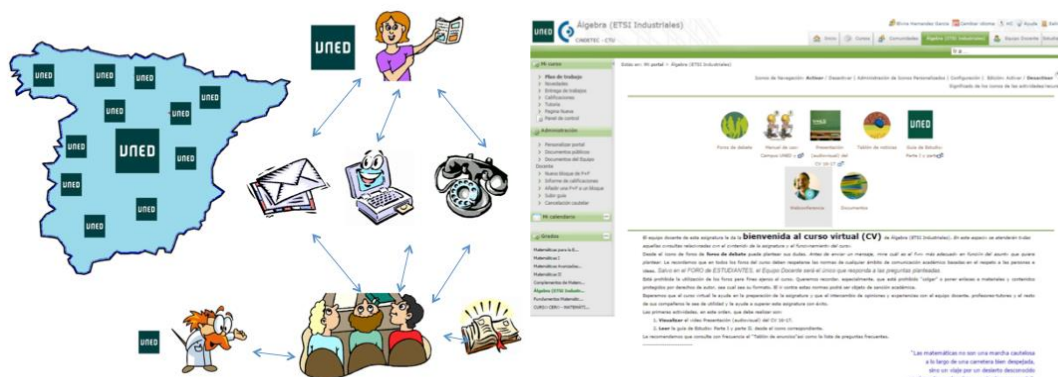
UNED

UNED UNED UNED UNED UNED UNED UNED UNED UNED UNED UNED

UNED

UNED

UNED Álgebra (ETSI Industriales)
CINDETEC - CTU

Inicio Cursos Comunidades Álgebra (ETSI Industriales) Equipo Docente

Mi curso
Plan de trabajo
Novedades
Entrega de trabajos
Calificaciones
Tutoría
Página Nueva
Panel de control

Administración
Personalizar portal
Documentos públicos
Documentos del Equipo Docente
Nuevo bloque de F+F
Informe de calificaciones
Añadir una F+F a un bloque
Subir guía
Cancelación cautelar

Mi calendario

Grados
Matemáticas para la E...
Matemáticas I
Matemáticas Avanzadas...
Matemáticas II
Complementos de Física...
Álgebra (ETSI Industri...
Fundamentos Matemáti...
CURSO CERO - MATEMATI...

Estás en: Mi portal > Álgebra (ETSI Industriales)

Iconos de Navegación: Activar / Desactivar | Administración de Iconos Personalizados | Configuración | Edición: Activar / Desactivar
Significado de los iconos de las actividades/recursos

Foros de debate
Manual de uso Campus UNED
Presentación (audiovisual) del CV 16-17
Tablón de noticias
Guía de Estudio Parte I y parte II
Videoconferencia
Documentos

El equipo docente de esta asignatura le da la bienvenida al curso virtual (CV) de Álgebra (ETSI Industriales). En este espacio se atenderán todas aquellas consultas relacionadas con el contenido de la asignatura y el funcionamiento del curso.
Desde el icono de foros de debate puede plantear sus dudas. Antes de enviar un mensaje, mire cuál es el foro más adecuado en función del asunto que quiere plantear. Le recordamos que en todos los foros del curso deben respetarse las normas de cualquier ámbito de comunicación académica basadas en el respeto a las personas e ideas. Salvo en el FORO de ESTUDIANTES, el Equipo Docente será el único que responda a las preguntas planteadas.
Está prohibida la utilización de los foros para fines ajenos al curso. Queremos recordar, especialmente, que está prohibido "colgar" o poner enlaces a materiales y contenidos protegidos por derechos de autor, sea cual sea su formato. El ir contra estas normas podrá ser objeto de sanción académica.
Esperamos que el curso virtual le ayude en la preparación de la asignatura y que el intercambio de opiniones y experiencias con el equipo docente, profesores-tutores y el resto de sus compañeros le sea de utilidad y le ayude a superar esta asignatura con éxito.
Las primeras actividades, en este orden, que debe realizar son:
1. Visualizar el vídeo Presentación (audiovisual) del CV 16-17.
2. Leer la guía de Estudio: Parte I y parte II, desde el icono correspondiente.
Le recomendamos que consulte con frecuencia el "Tablón de anuncios"así como la lista de preguntas frecuentes.

"Las matemáticas no son una marcha cautelosa a lo largo de una carretera bien despejada, sino un viaje por un desierto desconocido